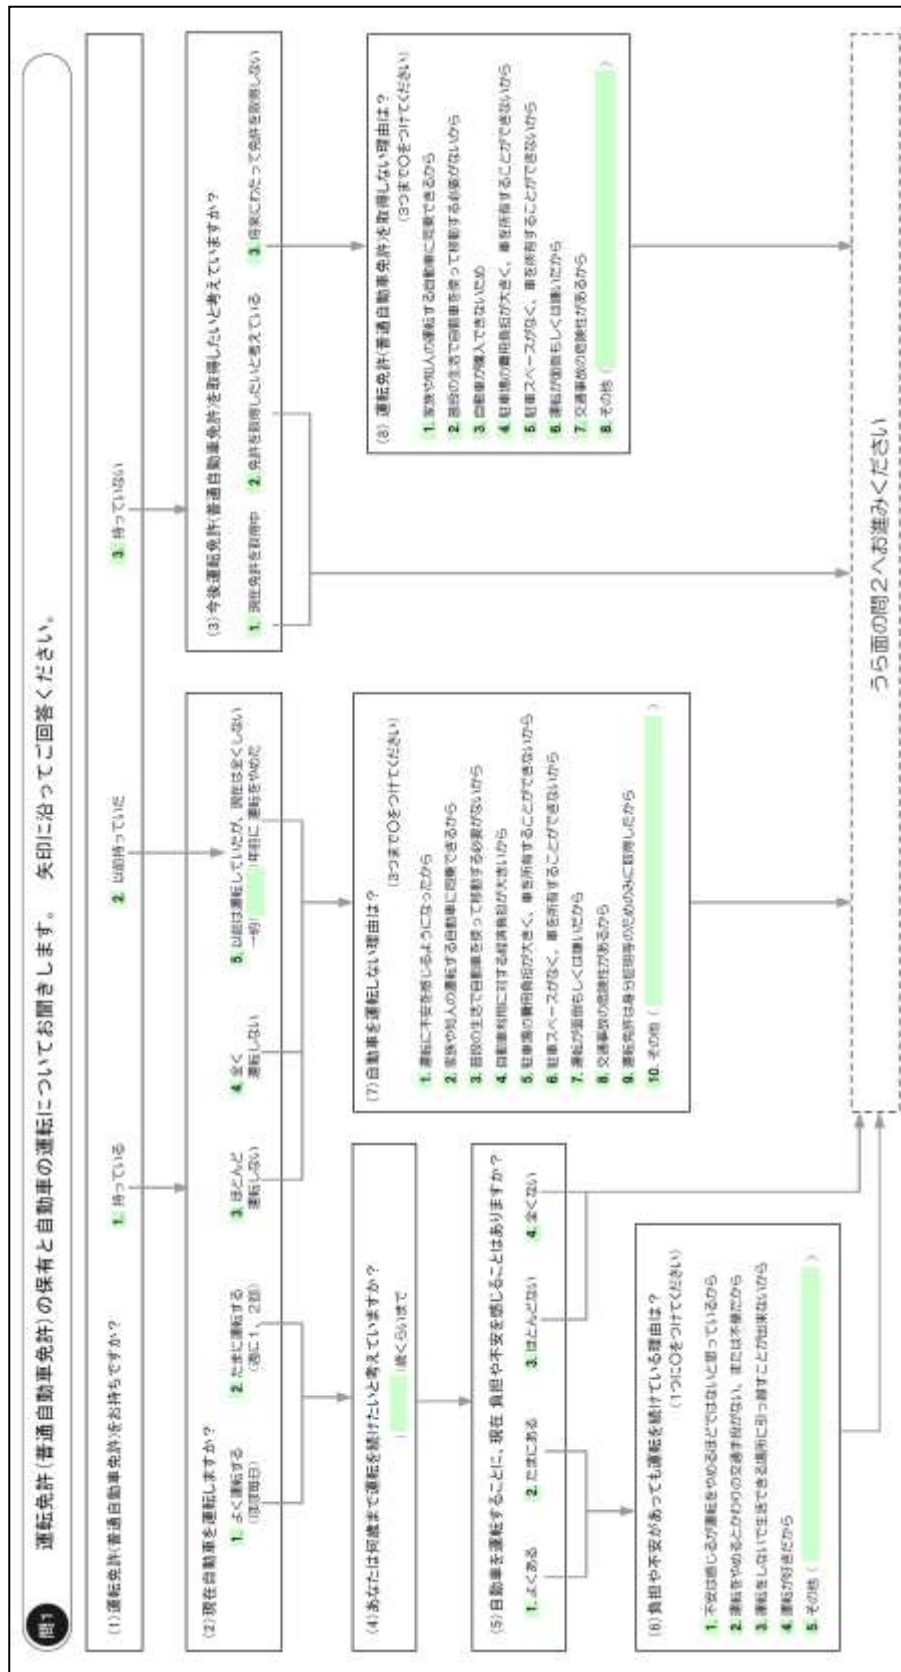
問1 運転免許（普通自動車免許）の保有と自動車の運転についてお聞きします。　矢印に沿ってご回答ください。

(1)運転免許（普通自動車免許）をお持ちですか？

1. 持っている　　2. 以前持っていた　　3. 持っていない

(2)現在自動車を運転しますか？

1. よく運転する（ほぼ毎日）
2. たまに運転する（週に1、2回）
3. ほとんど運転しない
4. 全く運転しない
5. 以前は運転していたが、現在は全くしない　一時に（　　）年前に運転をやめた

(3)今後運転免許（普通自動車免許）を取得したいと考えていますか？

1. 現在免許を取得中
2. 免許を取得したいと考えている
3. 将来にわたって免許を取得しない

(4)あなたは何歳まで運転を続けたいと考えていますか？

（　　）歳くらいまで

(5)自動車を運転することに、現在、負担や不安を感じることはありますか？

1. よくある　2. たまにある　3. ほとんどない　4. 全くない

(6)負担や不安があっても運転を続けている理由は？
（1つに○をつけてください）

1. 不安は感じるが運転をやめるほどではないと思っているから
2. 運転をやめるとかわりの交通手段がない、または不便だから
3. 運転をしないで生活できる場所に引っ越すことが出来ないから
4. 運転が好きだから
5. その他（　　）

(7)自動車を運転しない理由は？
（3つまで○をつけてください）

1. 運転に不安を感じるようになったから
2. 家族や知人の運転する自動車に同乗できるから
3. 目的の先まで自動車を使って移動する必要がないから
4. 自動車利用に対する経済負担が大きいから
5. 駐車場の費用負担が大きく、車を所有することができないから
6. 駐車スペースがなく、車を所有することができないから
7. 運転が面倒もしくは嫌いだから
8. 交通事故の危険性があるから
9. 運転免許は身分証明等のためのみに取得したから
10. その他（　　）

(8)運転免許（普通自動車免許）を取得しない理由は？
（3つまで○をつけてください）

1. 家族や知人の運転する自動車に同乗できるから
2. 目的の先まで自動車を使って移動する必要がないから
3. 自動車が購入できないため
4. 駐車場の費用負担が大きく、車を所有することができないから
5. 駐車スペースがなく、車を所有することができないから
6. 運転が面倒もしくは嫌いだから
7. 交通事故の危険性があるから
8. その他（　　）

うら面の問2へお進みください